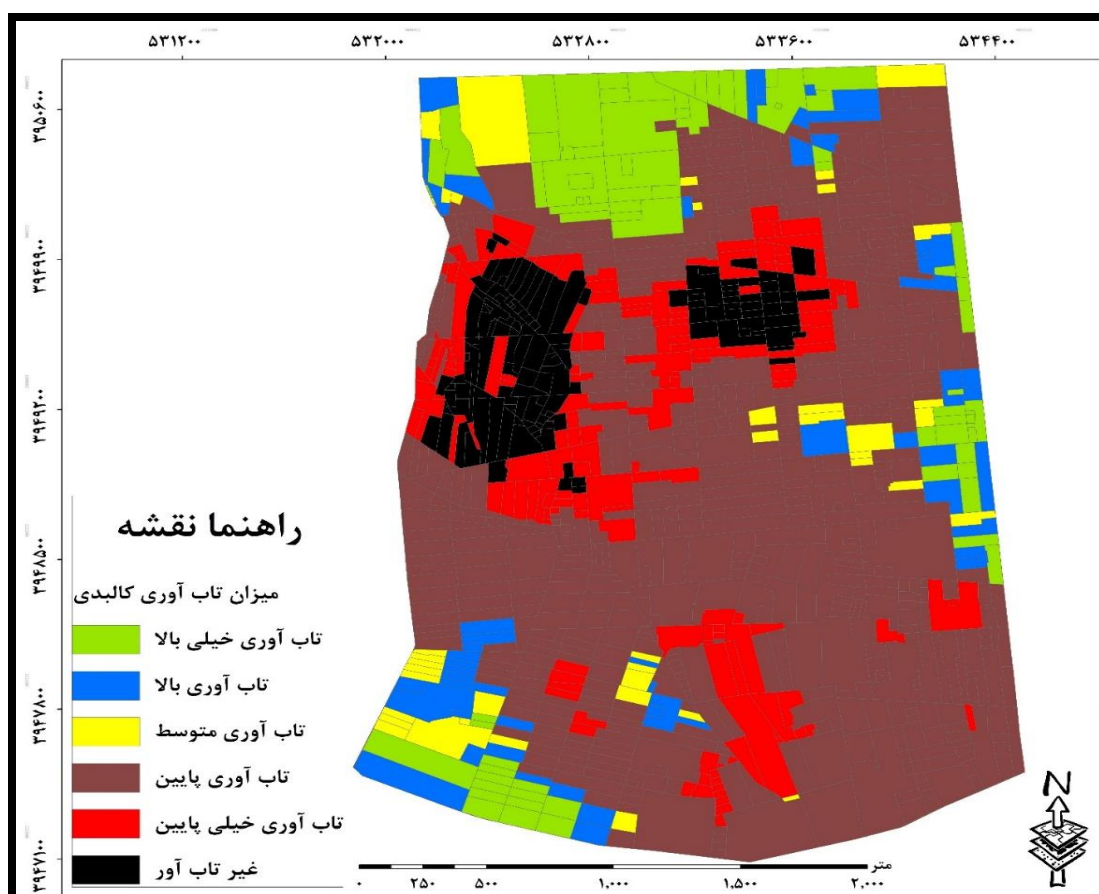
۵۳۱۲۰۰
۵۳۲۰۰۰
۵۳۲۸۰۰
۵۳۳۶۰۰
۵۳۴۴۰۰

۳۹۵۰۶۰۰
۳۹۴۹۹۰۰
۳۹۴۹۲۰۰
۳۹۴۸۵۰۰
۳۹۴۷۸۰۰
۳۹۴۷۱۰۰

راهنما نقشه

میزان تاب آوری کالبدی

تاب آوری خیلی بالا
تاب آوری بالا
تاب آوری متوسط
تاب آوری پایین
تاب آوری خیلی پایین
غیر تاب آور

متر
۰ ۲۵۰ ۵۰۰ ۱,۰۰۰ ۱,۵۰۰ ۲,۰۰۰

N